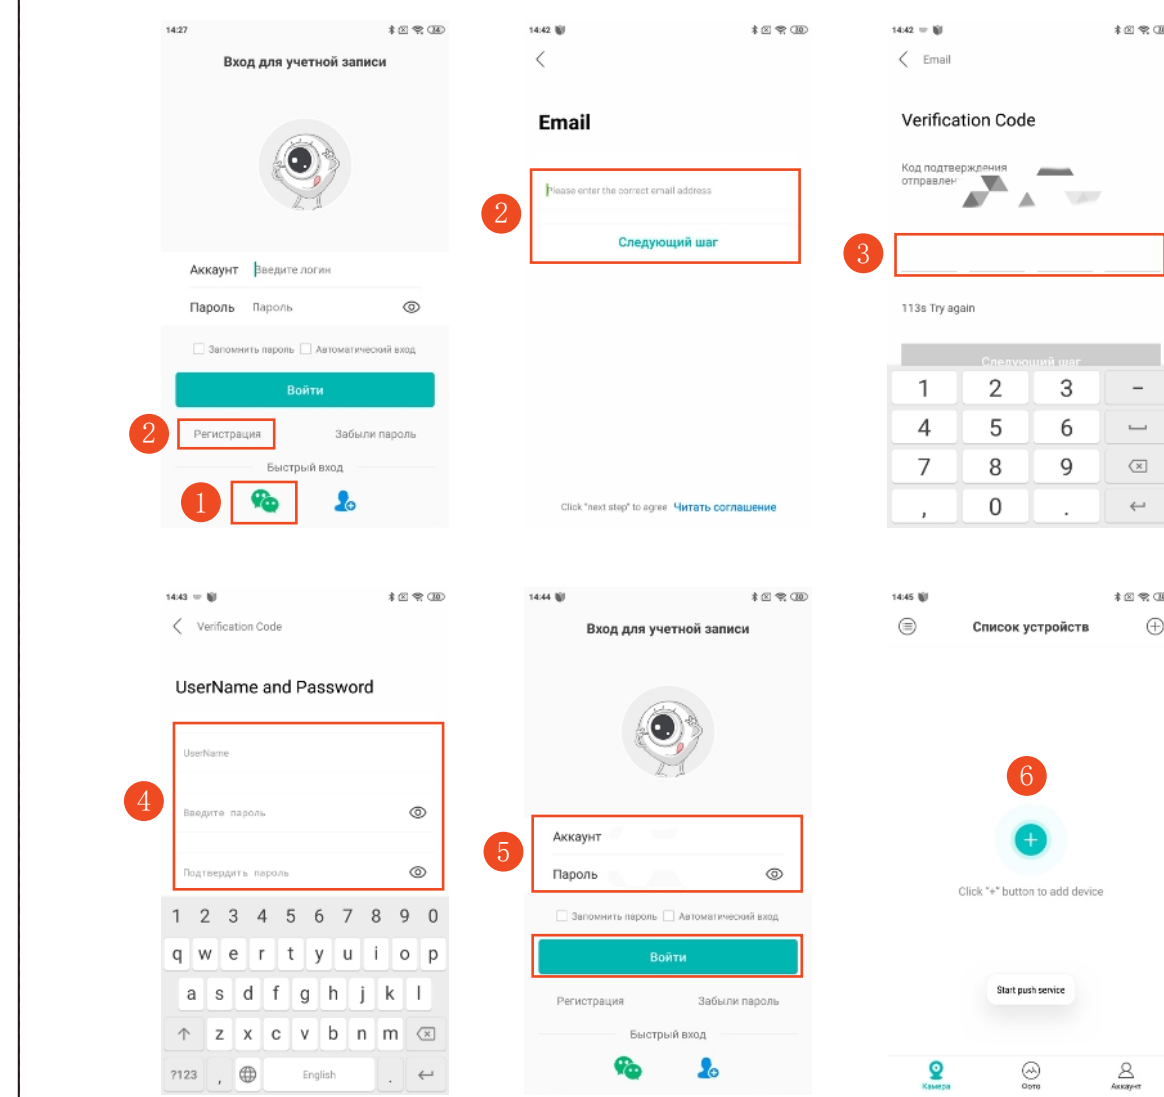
14:27

Вход для учетной записи

Аккаунт Введите логин

Пароль Пароль

Запомнить пароль Автоматический вход

Войти

2 Регистрация Забыли пароль

Быстрый вход

1

14:42

Email

2

Please enter the correct email address

Следующий шаг

Click "next step" to agree Читать соглашение

14:42

Email

Verification Code

Код подтверждения отправлен

3

113s Try again

Следующий шаг

| 1 | 2 | 3 | – |
|---|---|---|---|
| 4 | 5 | 6 | ⎵ |
| 7 | 8 | 9 | ⌫ |
| , | 0 | . | ↵ |

14:43

Verification Code

UserName and Password

4

UserName

Введите пароль

Подтвердить пароль

1 2 3 4 5 6 7 8 9 0
q w e r t y u i o p
a s d f g h j k l
↑ z x c v b n m ⌫
?123 , English . ↵

14:44

Вход для учетной записи

5

Аккаунт

Пароль

Запомнить пароль Автоматический вход

Войти

Регистрация Забыли пароль

Быстрый вход

14:45

Список устройств

6

Click "+" button to add device

Start push service

Камера Облако Аккаунт